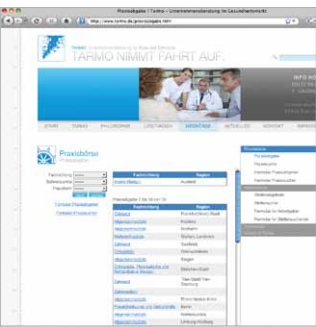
Praxisbörse | Tarmo – Unternehmensberatung im Gesundheitsmarkt

http://www.tarmo.de/praxisboerse.htm

TARMO NIMMT FAHRT AUF.

INFO HO

START | TARMO | PHILOSOPHIE | LEISTUNGEN | BÖRSE | AKTUELLES | KONTAKT | IMPRESSUM

Praxisbörse

Fachrichtung
Bundesland
Praxisform

Fachrichtung | Region
Zahnarzt | Ausland

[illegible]

Fachrichtung | Region
Allgemeinmedizin |
Allgemeinmedizin |
Allgemeinmedizin |
Zahnarzt |
Zahnarzt |
Allgemeinmedizin |
Allgemeinmedizin |
Zahnarzt |
Zahnarzt |
Allgemeinmedizin |
Allgemeinmedizin |
Allgemeinmedizin |
Allgemeinmedizin |
Allgemeinmedizin |

Praxisbörse
Praxisabgabe
Praxissuche
Formular Praxisabgabe
Formular Praxissuche
Stellenangebote
Stellengesuche
Formular für Arbeitgeber
Formular für Stellensuchende